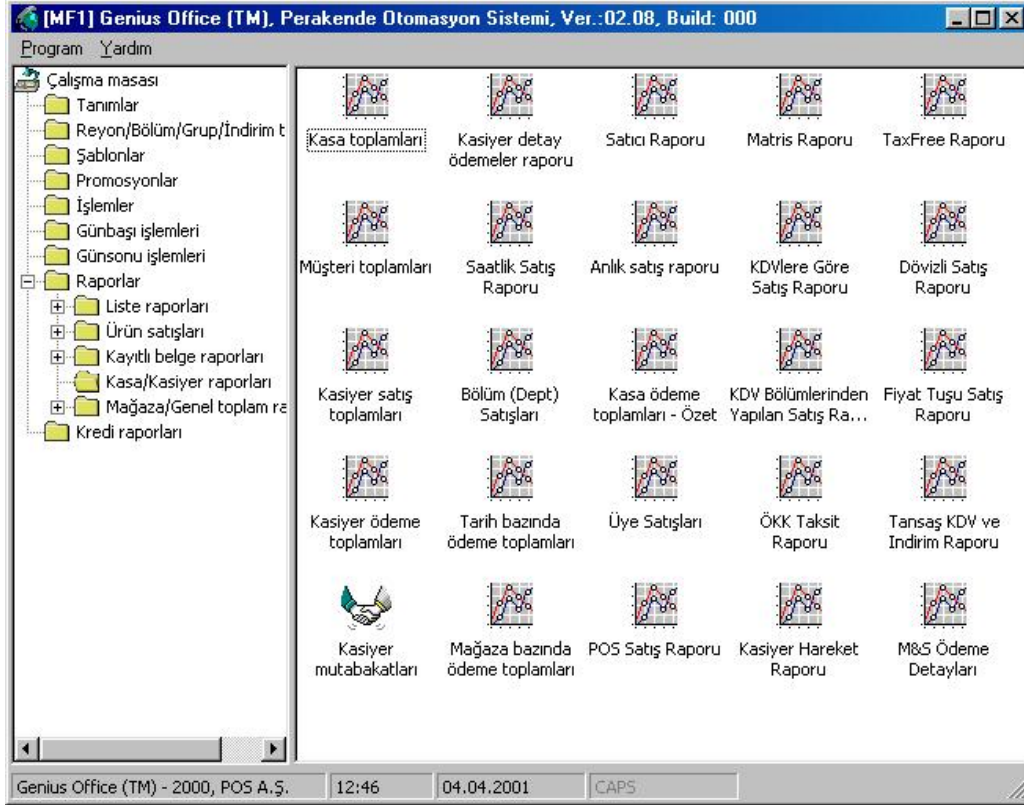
[MF1] Genius Office (TM), Perakende Otomasyon Sistemi, Ver.:02.08, Build: 000

Program Yardım

Çalışma masası
Tanımlar
Reyon/Bölüm/Grup/İndirim t
Şablonlar
Promosyonlar
İşlemler
Günbaşı işlemleri
Günsonu işlemleri
Raporlar
Liste raporları
Ürün satışları
Kayıtlı belge raporları
Kasa/Kasiyer raporları
Mağaza/Genel toplam ra
Kredi raporları

Kasa toplamları
Kasiyer detay ödemeler raporu
Satıcı Raporu
Matris Raporu
TaxFree Raporu
Müşteri toplamları
Saatlik Satış Raporu
Anlık satış raporu
KDVlere Göre Satış Raporu
Dövizli Satış Raporu
Kasiyer satış toplamları
Bölüm (Dept) Satışları
Kasa ödeme toplamları - Özet
KDV Bölümlerinden Yapılan Satış Ra...
Fiyat Tuşu Satış Raporu
Kasiyer ödeme toplamları
Tarih bazında ödeme toplamları
Üye Satışları
ÖKK Taksit Raporu
Tansaş KDV ve İndirim Raporu
Kasiyer mutabakatları
Mağaza bazında ödeme toplamları
POS Satış Raporu
Kasiyer Hareket Raporu
M&S Ödeme Detayları

Genius Office (TM) - 2000, POS A.Ş. | 12:46 | 04.04.2001 | CAPS